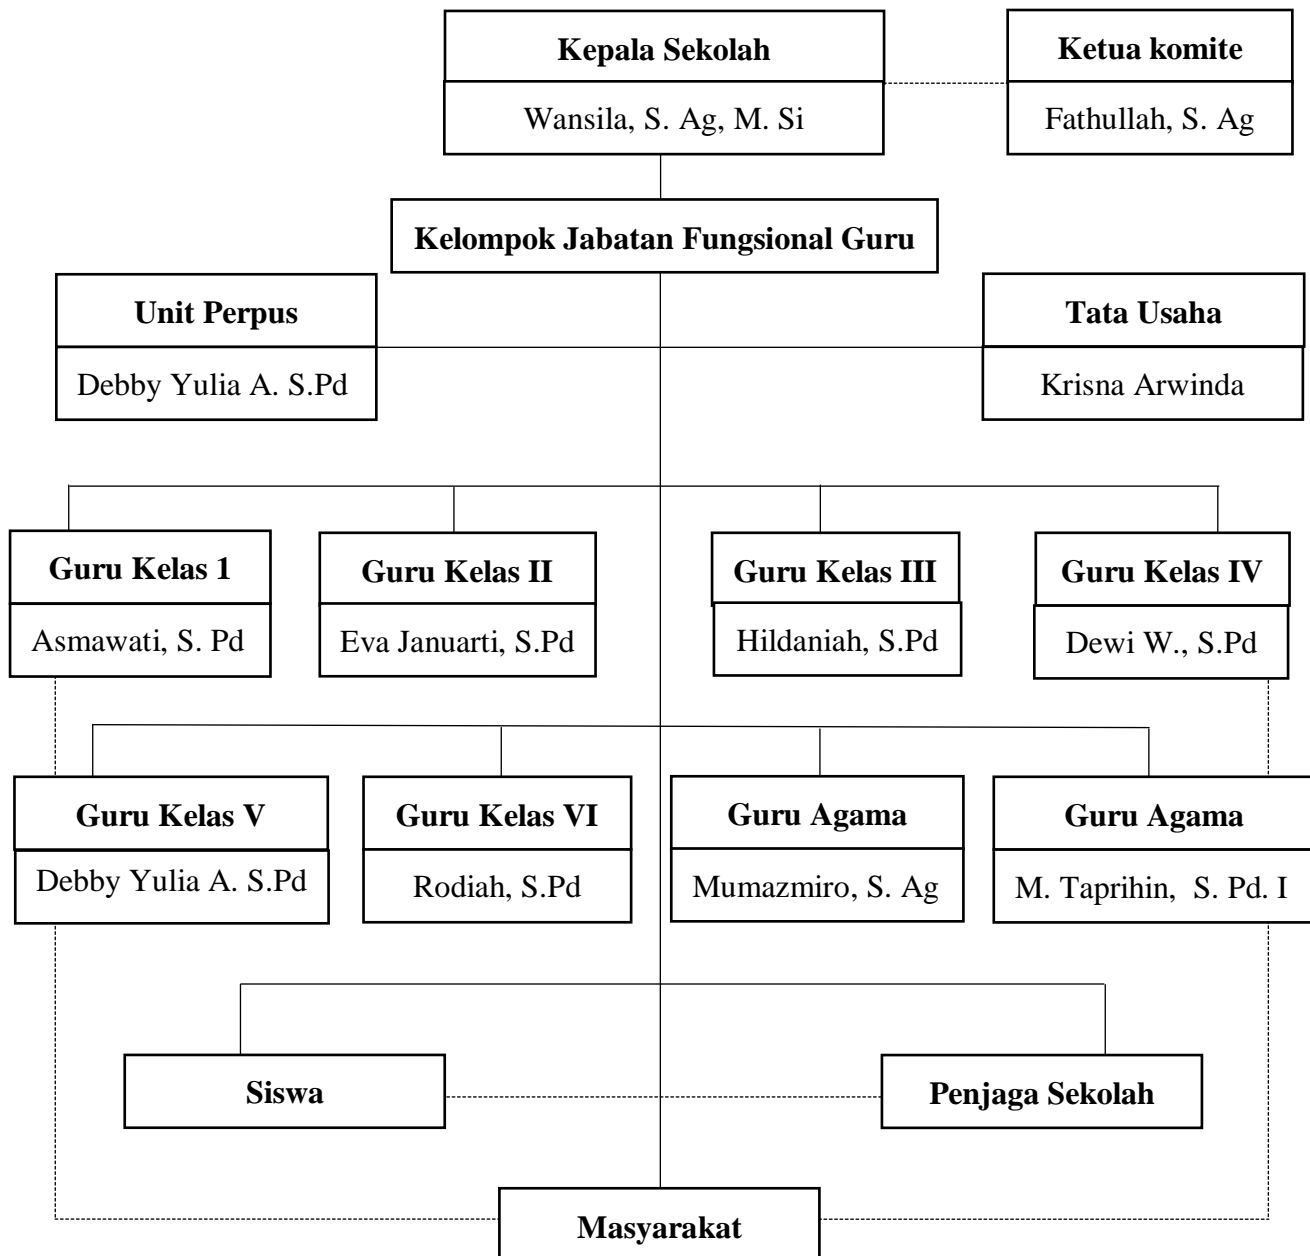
Kepala Sekolah
Wansila, S. Ag, M. Si

Ketua komite
Fathullah, S. Ag

Kelompok Jabatan Fungsional Guru

Unit Perpus
Debby Yulia A. S.Pd

Tata Usaha
Krisna Arwinda

Guru Kelas 1
Asmawati, S. Pd

Guru Kelas II
Eva Januarti, S.Pd

Guru Kelas III
Hildaniah, S.Pd

Guru Kelas IV
Dewi W., S.Pd

Guru Kelas V
Debby Yulia A. S.Pd

Guru Kelas VI
Rodiah, S.Pd

Guru Agama
Mumazmiro, S. Ag

Guru Agama
M. Taprihin, S. Pd. I

Siswa

Penjaga Sekolah

Masyarakat